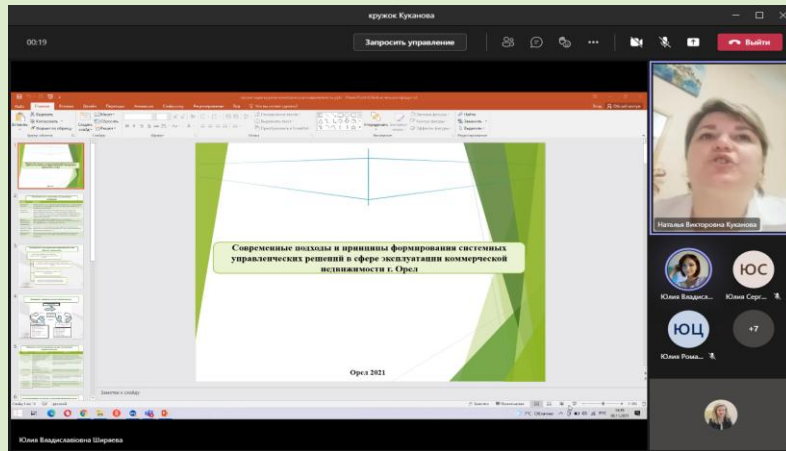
кружок Куканова

00:19

Запросить управление

Выйти

Современные подходы и принципы формирования системных управленческих решений в сфере эксплуатации коммерческой недвижимости г. Орел

Орел 2021

Заметки к слайду

Наталья Викторовна Куканова

ЮС

Юлия Владис...

Юлия Серг...

ЮЦ

+7

Юлия Рома...

Юлия Владиславовна Ширяева